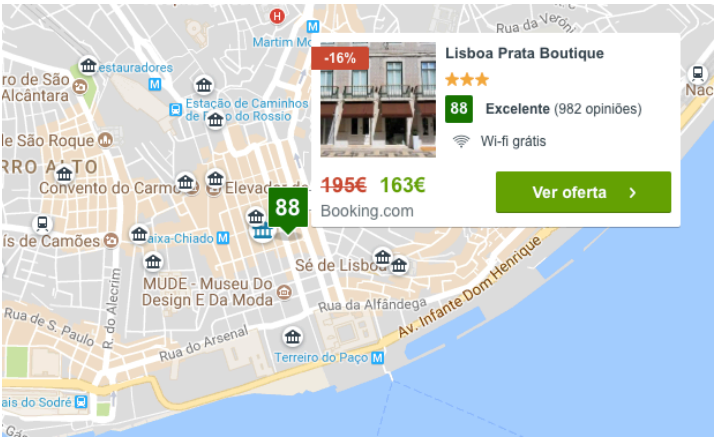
H
Martim Mo
Rua da Ver
estauradores
o de São
Alcântara
Estação de Caminhos
de Ferro do Rossio
e São Roque
RRO ALTO
Convento do Carmo
Elevad
88
is de Camões
Baixa-Chiado
Sé de Lisboa
MUDE - Museu Do
Design E Da Moda
Rua da Alfândega
Av. Infante Dom Henrique
Rua de S. Paulo
R. do Alecrim
Rua do Arsenal
Terreiro do Paço
ais do Sodré
Nac

-16%
Lisboa Prata Boutique
88
Excelente (982 opiniões)
Wi-fi grátis
195€ 163€
Booking.com
Ver oferta ›